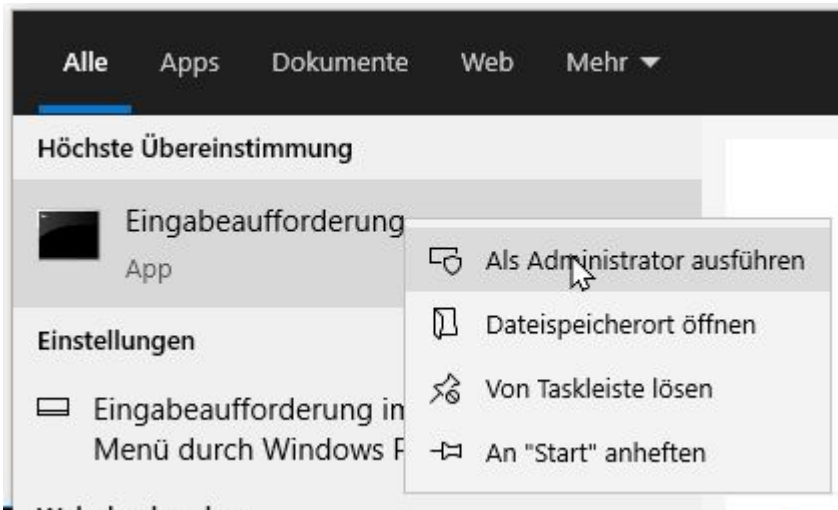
Alle Apps Dokumente Web Mehr

Höchste Übereinstimmung

Eingabeaufforderung
App

Einstellungen

Eingabeaufforderung in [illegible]
Menü durch Windows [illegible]

Als Administrator ausführen

Dateispeicherort öffnen

Von Taskleiste lösen

An "Start" anheften

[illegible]